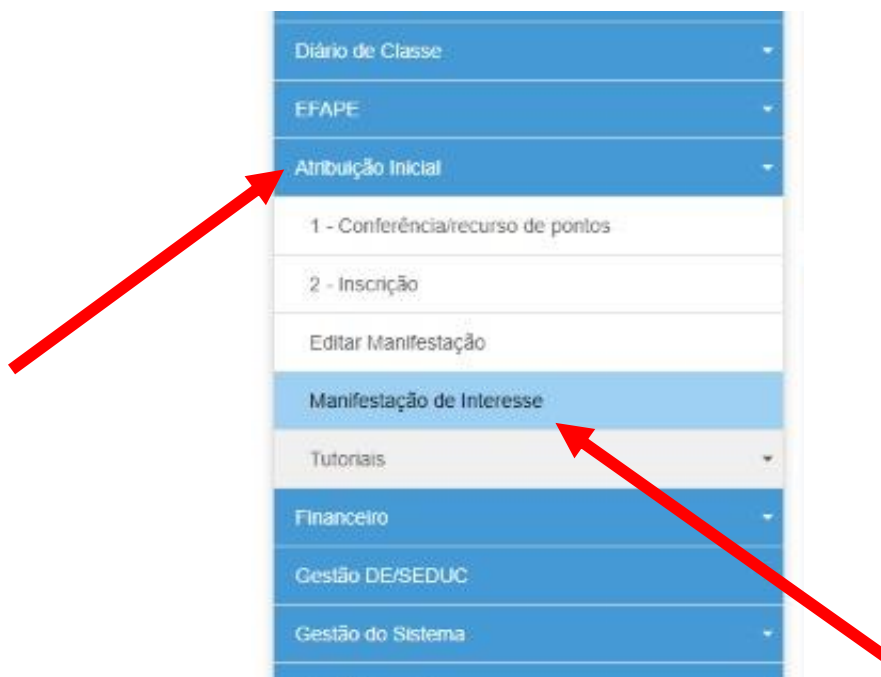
Diário de Classe

EFAPE

Atribuição Inicial

1 - Conferência/recurso de pontos

2 - Inscrição

Editar Manifestação

Manifestação de Interesse

Tutoriais

Financeiro

Gestão DE/SEDUC

Gestão do Sistema